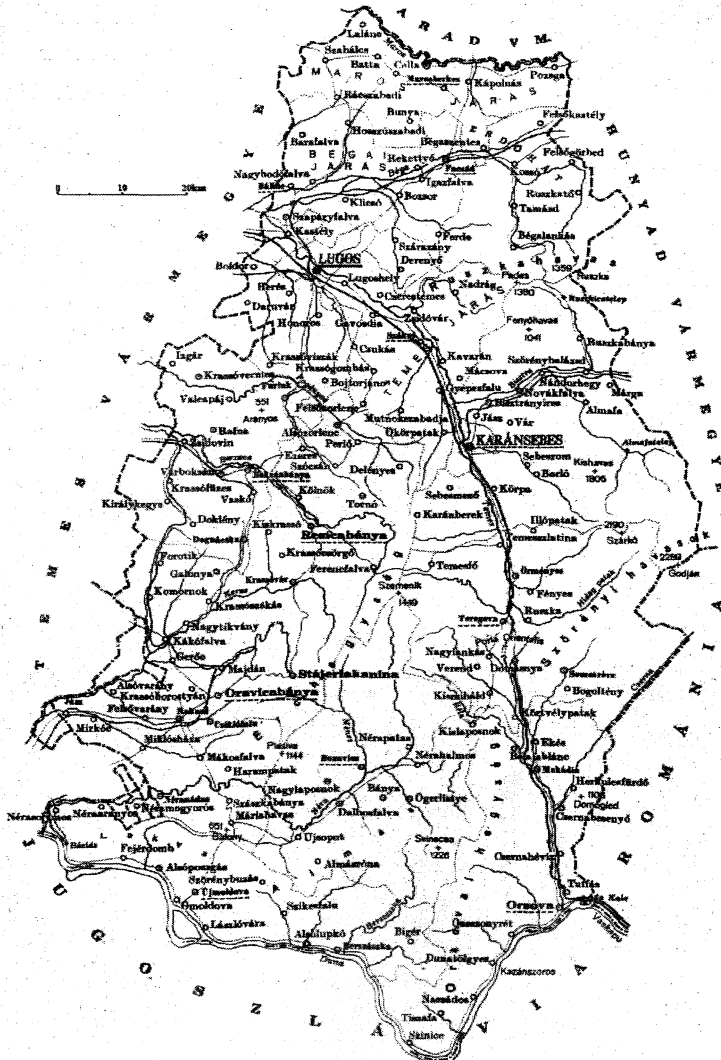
ARAD VM.

Laláne
Szabálcs
Batta
Cella
Marosberkes
Kápolnás
Pozsga
Bácsabadi
MAROS JÁRÁS
Bunya
Hosszúszabadi
Felsőkastély
Baranfalva
BEGA JÁRÁS
Bégaszentes
Felsőgörbed
Nagybodófalva
Rekettyő
Facsád
Kossó
Igazfalva
Kliczó
Bozsor
Ruszkatő
Tamásd
Szapáryfalva
Kastély
Forcsó
Szárazány
Bégalankás
LUGOS
Deremyő
Boldor
Herés
Lugoshely
Padea 1380
Ruszka
Darova
Cserestemes
Nadrág
1359
Hompos
Gavosdia
Zsidóvár
Fenyőhavas 1041
Csukás
Bukovác
Ruszkabánya
Igár
Krassóvermes
Krassógombás
Kavarán
Szörénybalázsd
Valeapáj
Furlak
Bojtorjános
TEMES
Mácsova
Nándorhegy
Márga
351
Felsőbőrlenye
Gyepesfalu
Novákfalva
Almafa
Aranyos
Mutnokszabadja
Bisztrányíres
Bolna
Alsóbőrlenye
Perlő
Ütőrpatak
Jász
Vár
Bozsovin
KARÁNSEBES
Vérboksán
Ezeres
Szekesán
Delényes
Sebesrom
Kishavas 1805
Krassófüzes
Berlő
Vaskó
Kölnök
Tornó
Sebesszentő
Királykegye
Dokleny
Karánberek
Kőrpa
Doganécska
Kiskrassó
Resicabánya
Illóspatak
2190
Forotik
Krassócsörgő
Temesszlatina
Szárkó
Galonya
Ferencfalva
Temesgő
2292
Komornok
Krassóvár
Szemenik 1449
Örményes
Godján
Krassócsaklya
Fényes
Nagytikvány
Ruszka
Kákófalva
Teregova
Gerőe
Nagylankás
Szörényi havasok
Majdán
Stájerlakanina
Veredy
Dobrasnya
Alsóvarasny
Krassóhorosztyán
Oravicabánya
Szarvaskő
Bogoltény
Felsővarsy
Kisszkábő
Mirkóc
Miklóslaka
Csiklóbánya
Nérapataka
Kislaposnok
Mehádiapatak
Plesiva 1144
Mákófalva
Bozovics
Néraalmos
Ekés
Harampatak
Bányakák
Nagylaposnok
Szászkabánya
Bánya
Hercules fürdő 1105
Mehádia
Domoglet
Csernabesenyő
Nérasszentes
Néraaranyos
Néramogyorós
Máriahavas
Dalbosfalva
Ögerliste
551
Bázias
Fejérdomb
Újsopot
Szelces 1226
Csernabélvár
Alsóporaszka
Almásróna
Szörénybuzás
Tiszafa
Tjasoleva
Omoldova
Szikesfalu
Orsova
Lászlóvára
Alsólupkó
Bigér
Ösemenyrét
Kazánszoros
Dunatölgyes
Berzászka
Duna
Nasadós
Tiszafa
Szinice
UGOSZLÁVIA
ROMÁNIA
TEMES VÁRMEGYE
HUNYAD VÁRMEGYE
0 10 20km